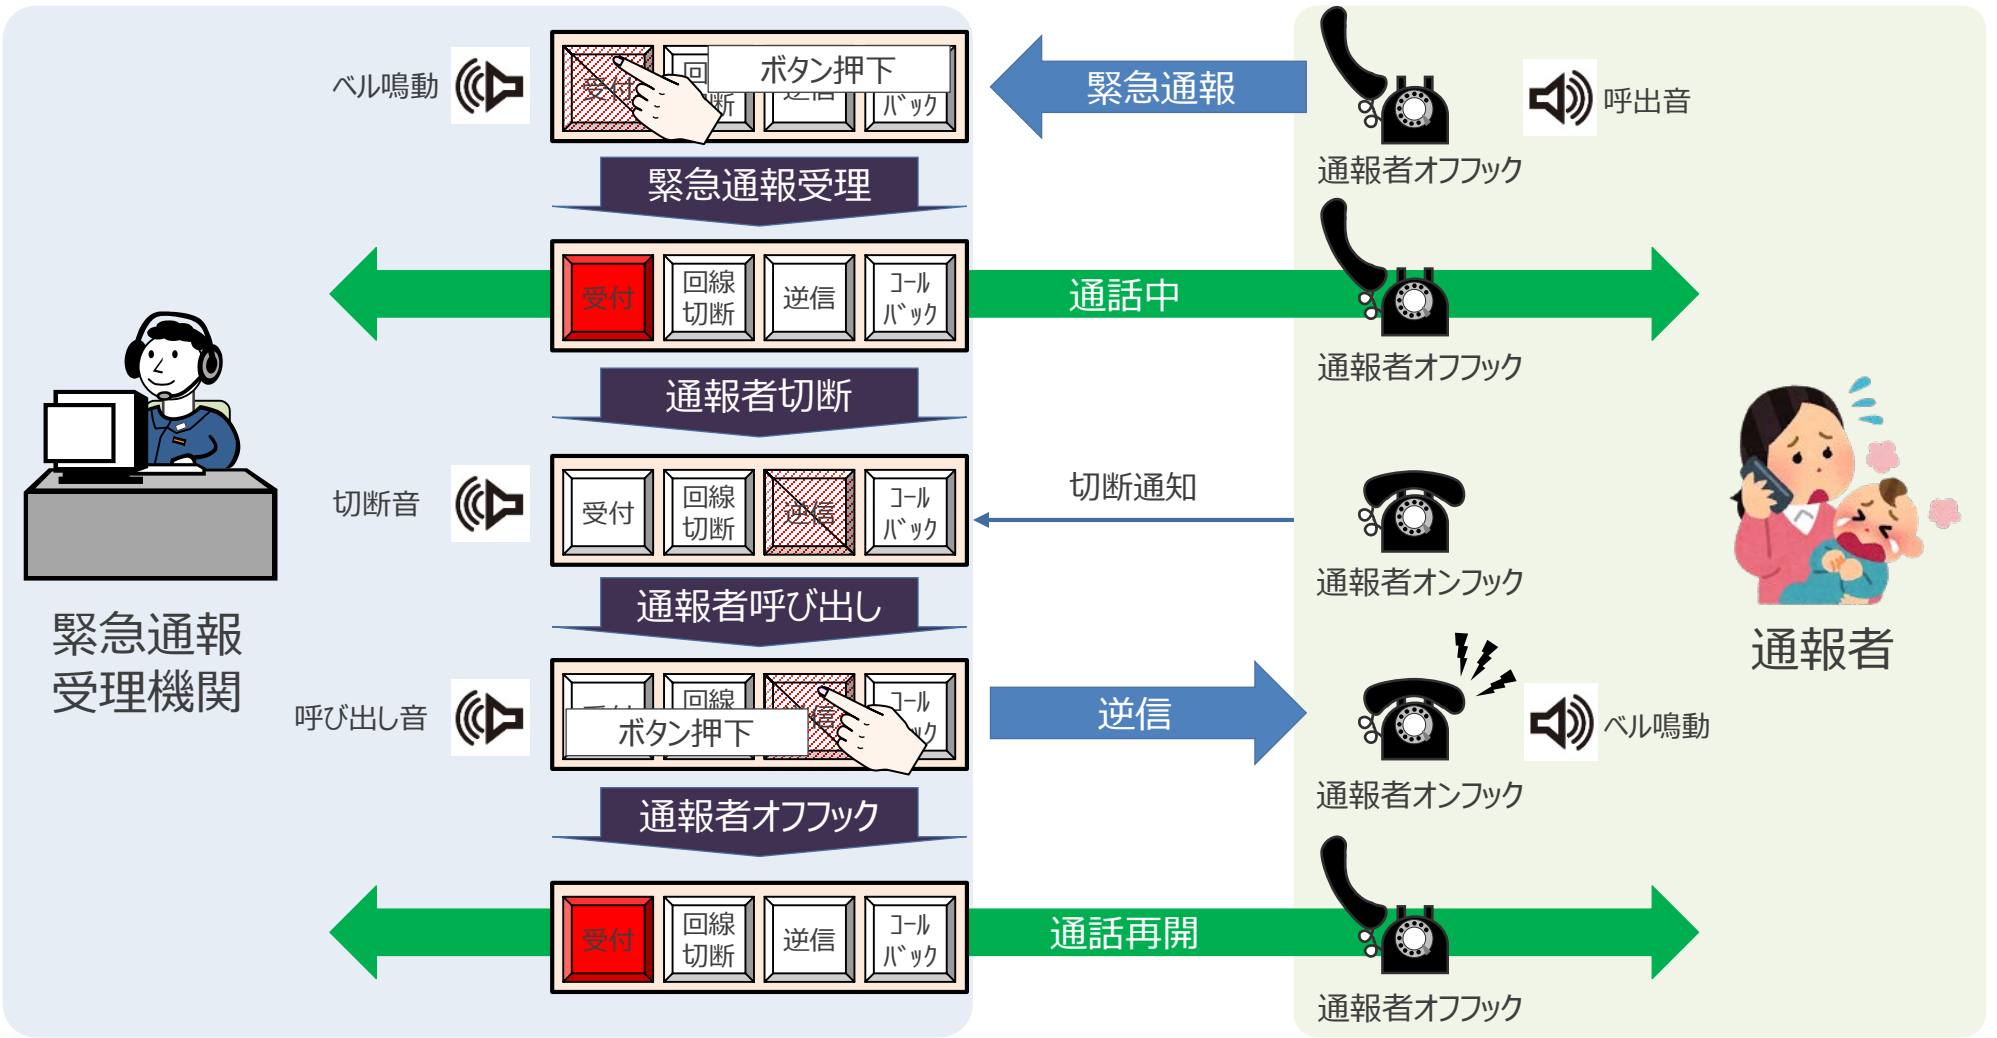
ベル鳴動

受付 回 断 逆信 バック

ボタン押下

緊急通報

呼出音

通報者オフフック

緊急通報受理

受付 回線切断 逆信 コールバック

通話中

通報者オフフック

通報者切断

切断音

受付 回線切断 逆信 コールバック

切断通知

通報者オンフック

通報者

緊急通報受理機関

通報者呼び出し

呼び出し音

回線 逆信 コール ック

ボタン押下

逆信

ベル鳴動

通報者オンフック

通報者オフフック

受付 回線切断 逆信 コールバック

通話再開

通報者オフフック